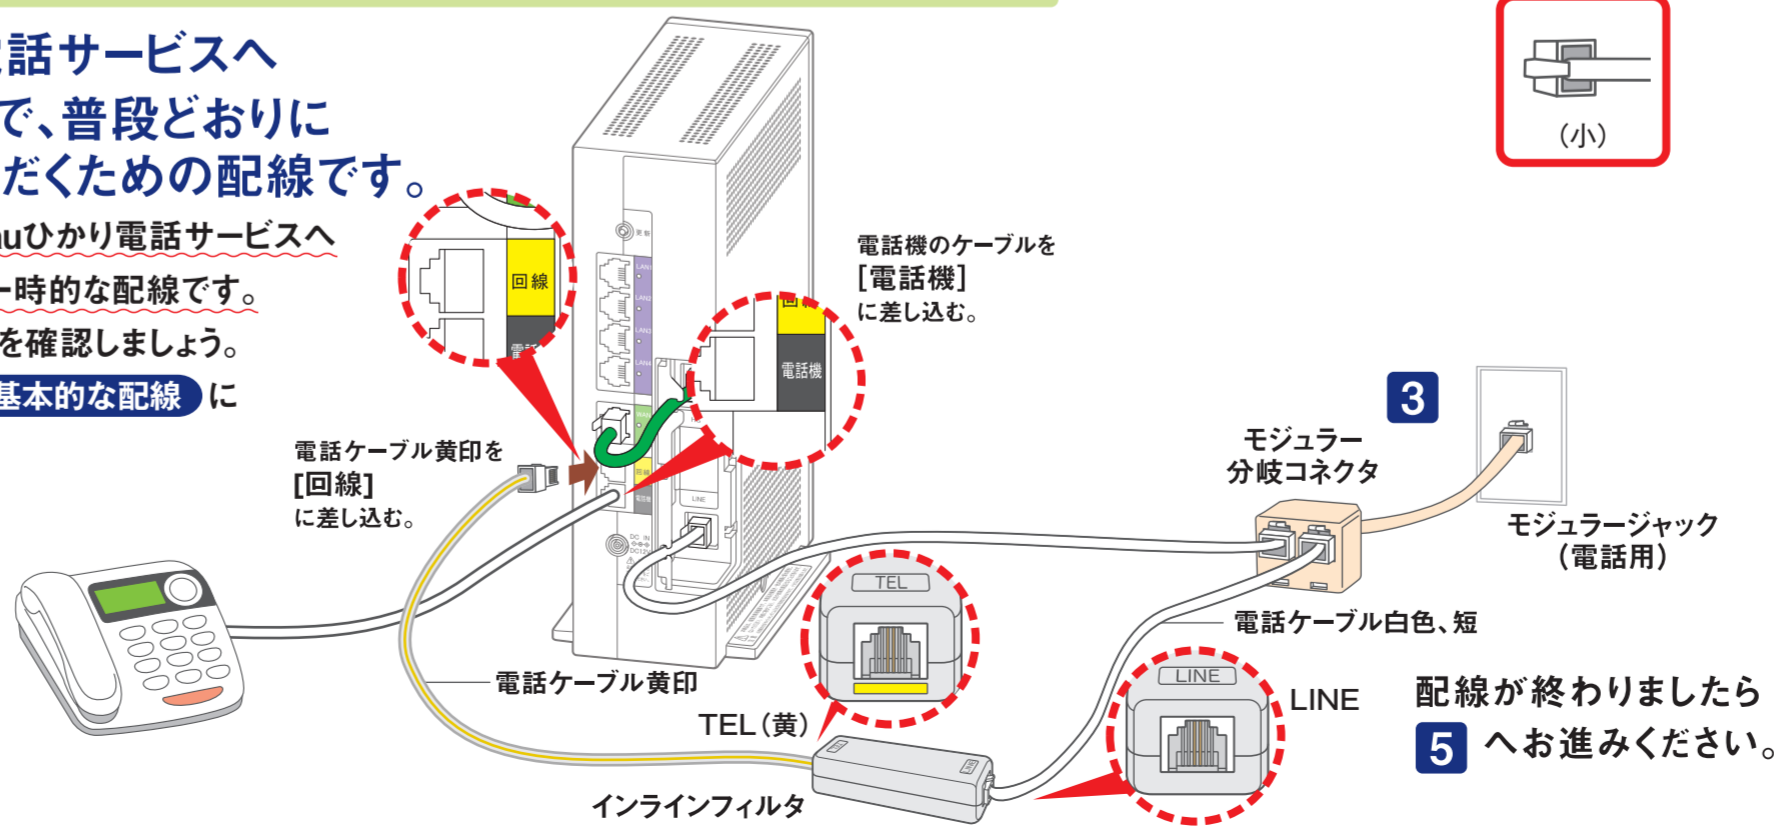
話サービスへ
で、普段どおりに
だくための配線です。

uひかり電話サービスへ
一時的な配線です。
を確認しましょう。
基本的な配線 に

（小）

回線
電話

回線
電話機

電話機のケーブルを
［電話機］
に差し込む。

電話ケーブル黄印を
［回線］
に差し込む。

LINE

3

モジュラー
分岐コネクタ

モジュラージャック
（電話用）

電話ケーブル白色、短

TEL

LINE

電話ケーブル黄印

TEL（黄）

LINE

インラインフィルタ

配線が終わりましたら
5 へお進みください。